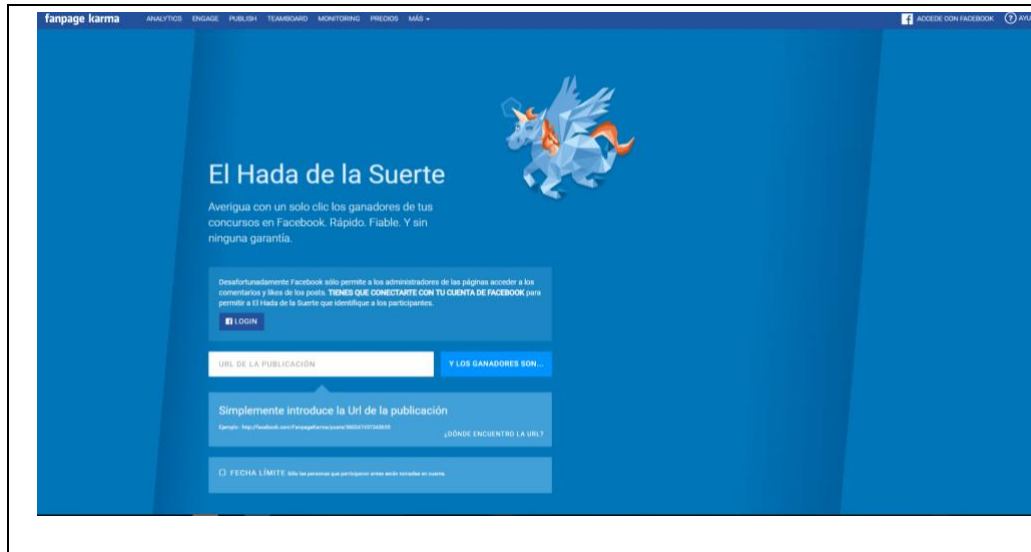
fanpage karma ANALYTICS ENGAGE PUBLISH TEAMBOARD MONITORING PRECIOS MÁS ▾

ACCEDE CON FACEBOOK AYU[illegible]

El Hada de la Suerte

Averigua con un solo clic los ganadores de tus concursos en Facebook. Rápido. Fiable. Y sin ninguna garantía.

Desafortunadamente Facebook sólo permite a los administradores de las páginas acceder a los comentarios y likes de los posts. TIENES QUE CONECTARTE CON TU CUENTA DE FACEBOOK para permitir a El Hada de la Suerte que identifique a los participantes.

LOGIN

URL DE LA PUBLICACIÓN

Y LOS GANADORES SON...

Simplemente introduce la Url de la publicación

Ejemplo: http://facebook.com/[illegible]

¿DÓNDE ENCUENTRO LA URL?

FECHA LÍMITE Sólo las personas que participaron antes serán tomadas en cuenta.